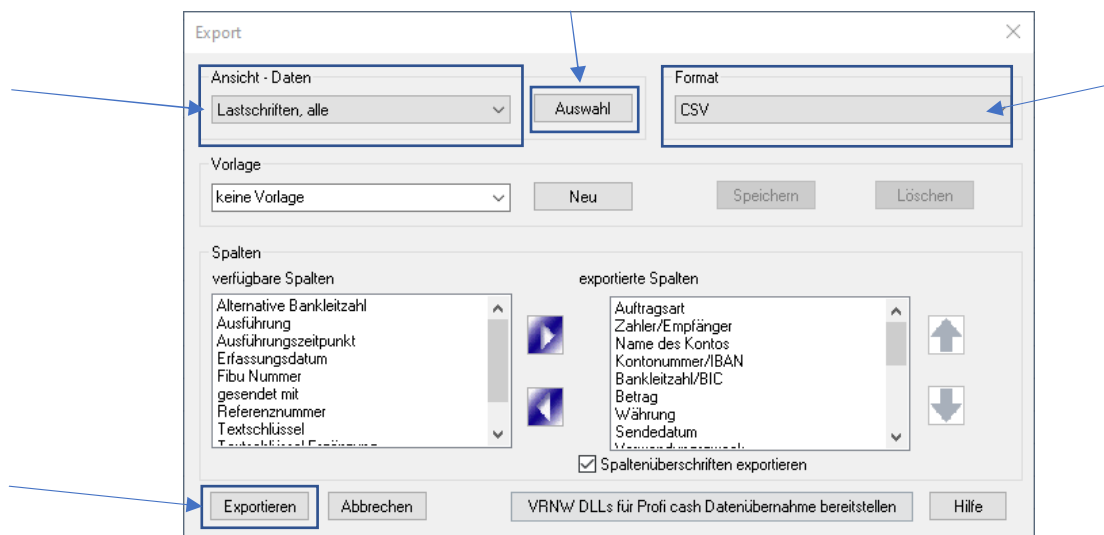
Export

Ansicht - Daten

Lastschriften, alle

Auswahl

Format

CSV

Vorlage

keine Vorlage

Neu

Speichern

Löschen

Spalten

verfügbare Spalten

Alternative Bankleitzahl
Ausführung
Ausführungszeitpunkt
Erfassungsdatum
Fibu Nummer
gesendet mit
Referenznummer
Textschlüssel
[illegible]

exportierte Spalten

Auftragsart
Zahler/Empfänger
Name des Kontos
Kontonummer/IBAN
Bankleitzahl/BIC
Betrag
Währung
Sendedatum
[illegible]

Spaltenüberschriften exportieren

Exportieren

Abbrechen

VRNW DLLs für Profi cash Datenübernahme bereitstellen

Hilfe